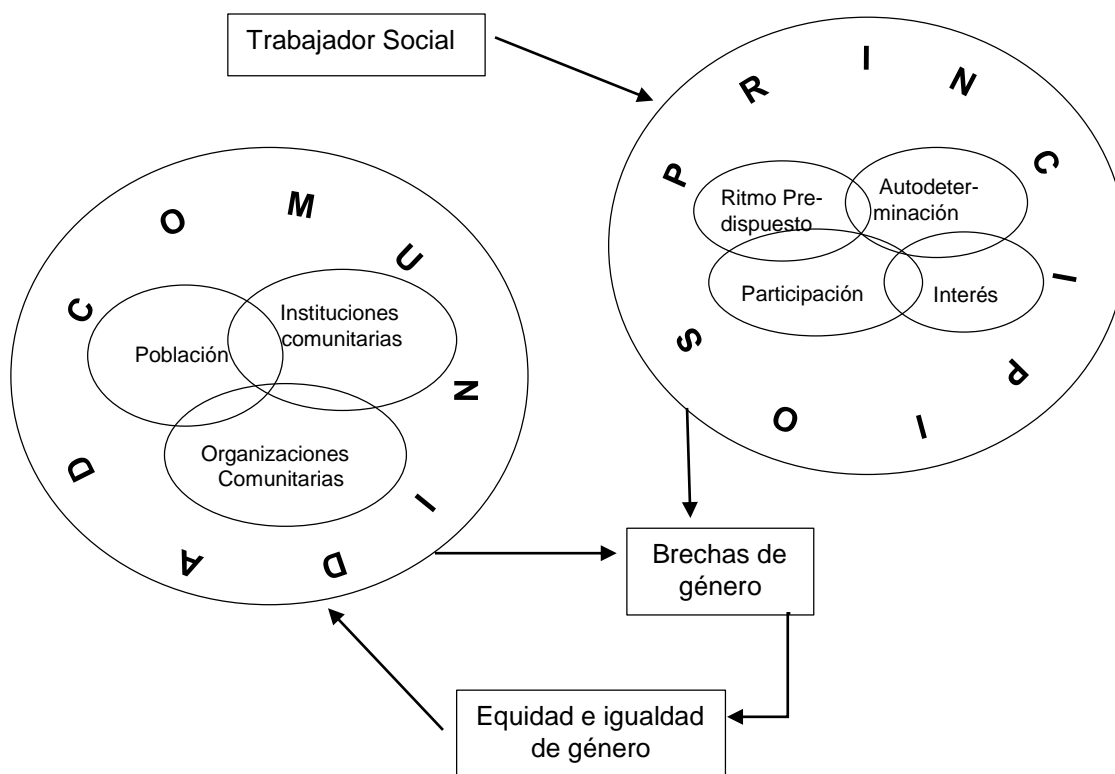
Trabajador Social

P R I N C I P I O S

Ritmo Predispuesto

Autodeterminación

Participación

Interés

C O M U N I D A D

Población

Instituciones comunitarias

Organizaciones Comunitarias

Brechas de género

Equidad e igualdad de género